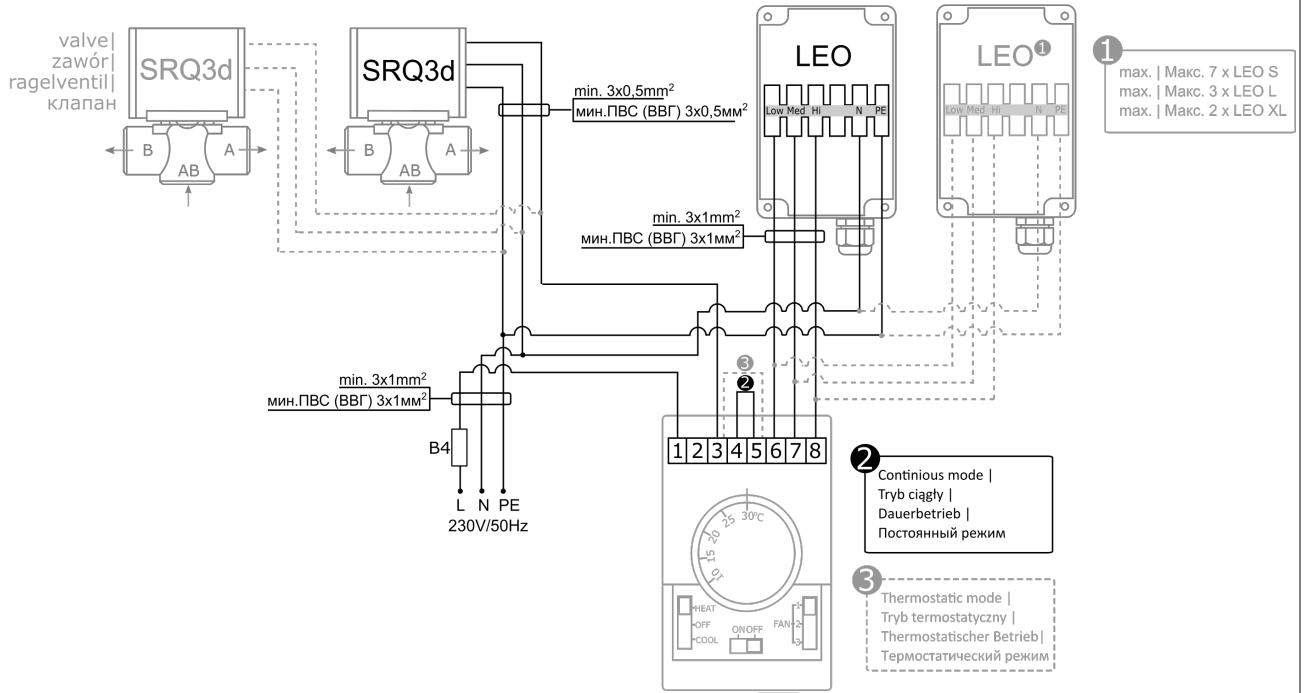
valve|
zawór|
ragelventil|
клапан

SRQ3d

B AB A

SRQ3d

B AB A

min. 3x0,5mm$^2$
мин.ПВС (ВВГ) 3x0,5мм$^2$

LEO

Low Med Hi N PE

LEO❶

Low Med Hi N PE

❶
max. | Макс. 7 x LEO S
max. | Макс. 3 x LEO L
max. | Макс. 2 x LEO XL

min. 3x1mm$^2$
мин.ПВС (ВВГ) 3x1мм$^2$

min. 3x1mm$^2$
мин.ПВС (ВВГ) 3x1мм$^2$

B4

L N PE
230V/50Hz

❸
❷

| 1 | 2 | 3 | 4 | 5 | 6 | 7 | 8 |
|---|---|---|---|---|---|---|---|

10 15 20 25 30°C

HEAT
OFF
COOL

ON OFF

FAN 1 2 3

❷
Continious mode |
Tryb ciągły |
Dauerbetrieb |
Постоянный режим

❸
Thermostatic mode |
Tryb termostatyczny |
Thermostatischer Betrieb|
Термостатический режим